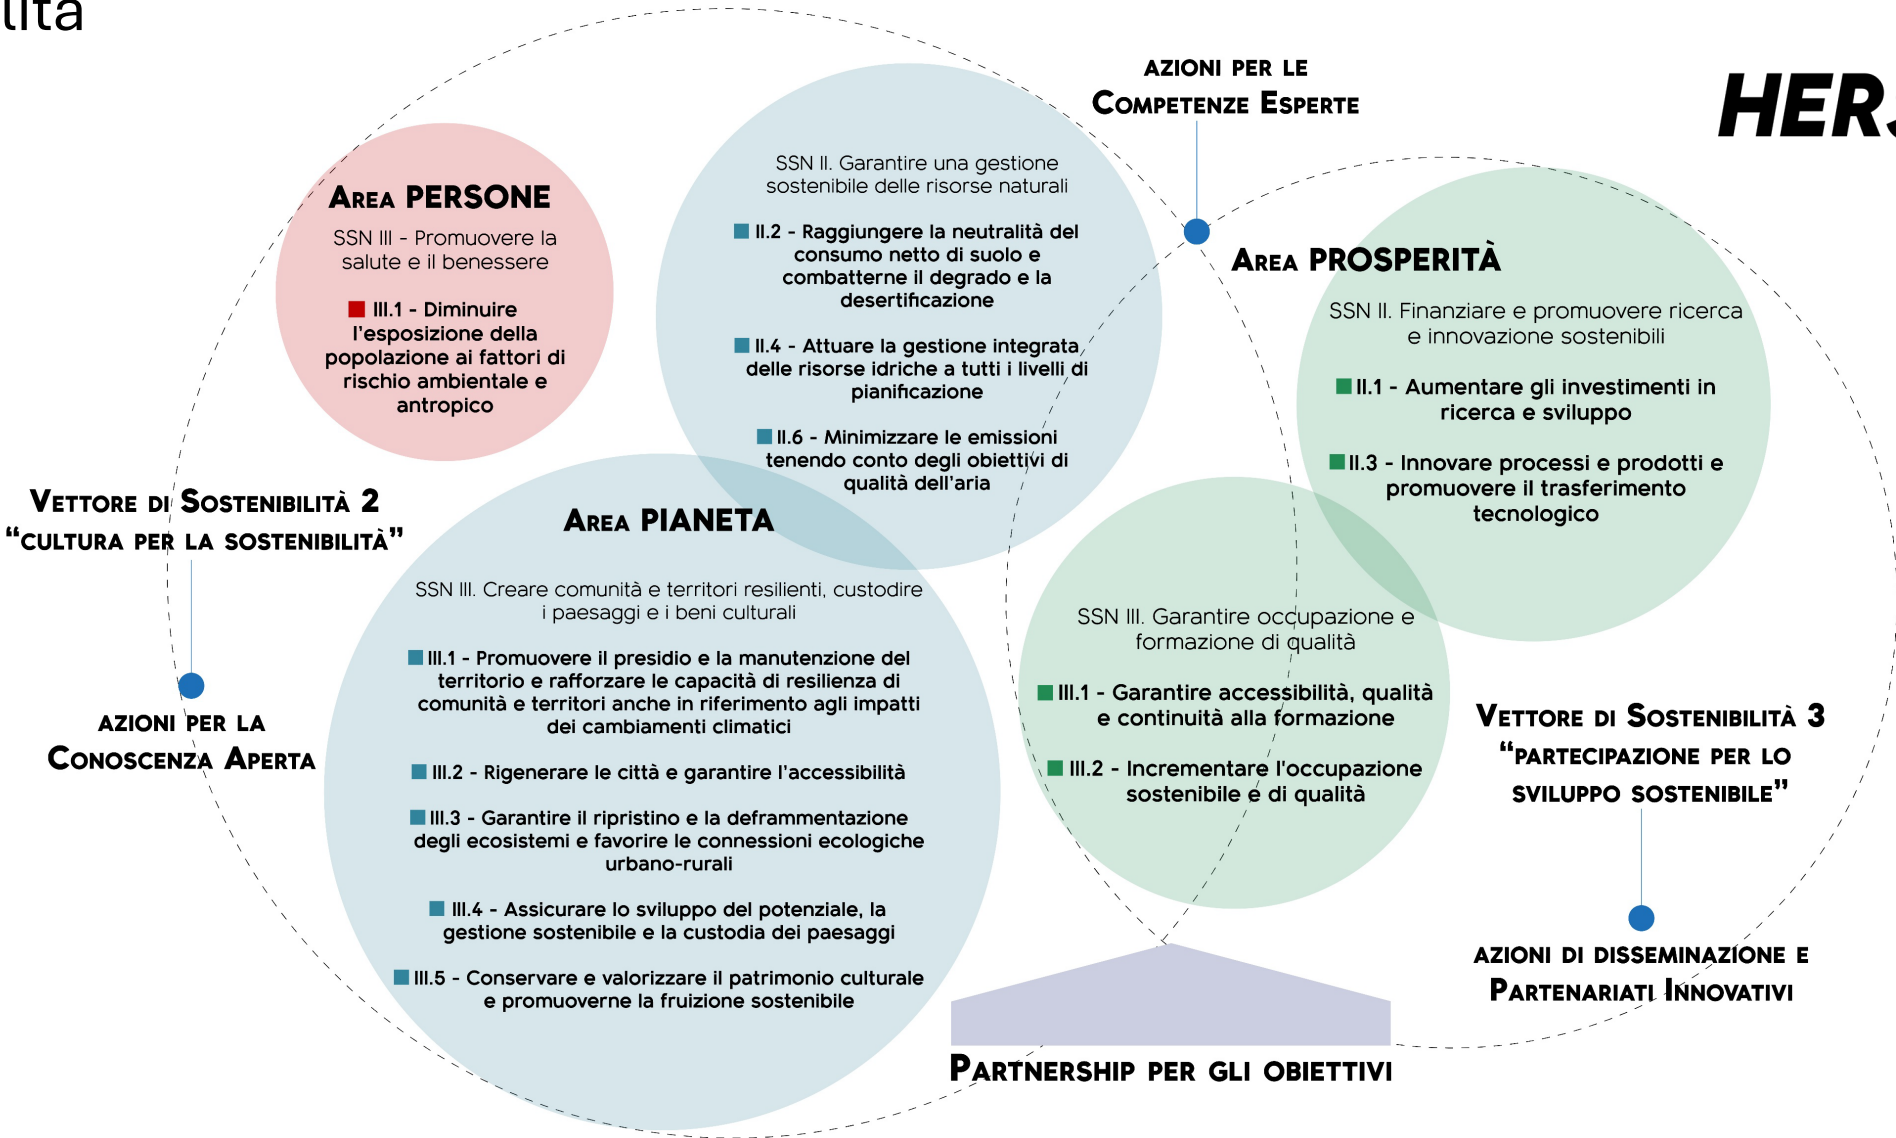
lità

AZIONI PER LE COMPETENZE ESPERTE

HER

AREA PERSONE

SSN III - Promuovere la salute e il benessere

III.1 - Diminuire l'esposizione della popolazione ai fattori di rischio ambientale e antropico

SSN II. Garantire una gestione sostenibile delle risorse naturali

II.2 - Raggiungere la neutralità del consumo netto di suolo e combatterne il degrado e la desertificazione

II.4 - Attuare la gestione integrata delle risorse idriche a tutti i livelli di pianificazione

II.6 - Minimizzare le emissioni tenendo conto degli obiettivi di qualità dell'aria

AREA PROSPERITÀ

SSN II. Finanziare e promuovere ricerca e innovazione sostenibili

II.1 - Aumentare gli investimenti in ricerca e sviluppo

II.3 - Innovare processi e prodotti e promuovere il trasferimento tecnologico

VETTORE DI SOSTENIBILITÀ 2
"CULTURA PER LA SOSTENIBILITÀ"

AZIONI PER LA CONOSCENZA APERTA

AREA PIANETA

SSN III. Creare comunità e territori resilienti, custodire i paesaggi e i beni culturali

III.1 - Promuovere il presidio e la manutenzione del territorio e rafforzare le capacità di resilienza di comunità e territori anche in riferimento agli impatti dei cambiamenti climatici

III.2 - Rigenerare le città e garantire l'accessibilità

III.3 - Garantire il ripristino e la deframmentazione degli ecosistemi e favorire le connessioni ecologiche urbano-rurali

III.4 - Assicurare lo sviluppo del potenziale, la gestione sostenibile e la custodia dei paesaggi

III.5 - Conservare e valorizzare il patrimonio culturale e promuoverne la fruizione sostenibile

SSN III. Garantire occupazione e formazione di qualità

III.1 - Garantire accessibilità, qualità e continuità alla formazione

III.2 - Incrementare l'occupazione sostenibile e di qualità

VETTORE DI SOSTENIBILITÀ 3
"PARTECIPAZIONE PER LO SVILUPPO SOSTENIBILE"

AZIONI DI DISSEMINAZIONE E PARTENARIATI INNOVATIVI

PARTNERSHIP PER GLI OBIETTIVI